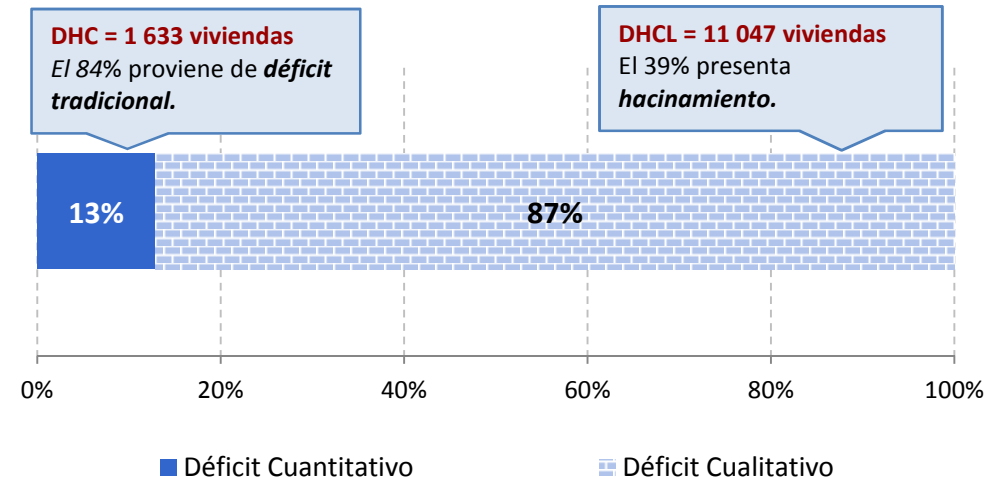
**DHC = 1 633 viviendas**
*El 84%* proviene de ***déficit tradicional.***

**DHCL = 11 047 viviendas**
El 39% presenta ***hacinamiento.***

13%

87%

0%
20%
40%
60%
80%
100%

Déficit Cuantitativo
Déficit Cualitativo